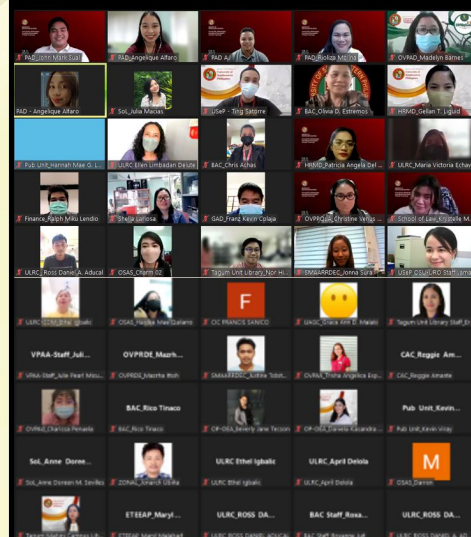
PAD_John Mark Gual
PAD_Angelique Alfaro
PAD_A
PAD_Riolaza Mo
OVPAD_Madelyn Barnes
PAD - Angelique Alfaro
SoL_Julia Macias
USeP - Ting Satorre
BAC_Olivia D. Estremos
HRMD_Gellan T. Liguid
Pub Unit_Hannah Mae G. L
ULRC_Ellen Umbadan Delute
BAC_Chris Achas
HRMD_Patricia Angela Del
ULRC_Maria Victoria Echav
Finance_Ralph Miku Lendio
Sheila Lalosa
GAD_Franz Kevin Colaja
OVPP_Christine Versus
School of Law_Kristelle M
ULRC_Ross Daniel A. Aducal
OSAS_Charm 02
Tagum Unit Library_Nor Hi
SMAARRDEC_Jonna Sura
USeP OSU-LRO Staff-Lima
ULRC_Ethel Igbalic
OSAS_Haydee Mae Gallano
OIC FRANCIS SANICO
UAGC_Grace Ann D. Matalo
Tagum Unit Library Staff_Er
VPAA-Staff_Juli...
VPAA-Staff_Julie Pearl Mou
OVPRDE_Mazrh...
OVPRDE_Mazrha Itoh
SMAARRDEC_Kithine Tobit
OVPAA_Trisha Angelica Esp
CAC_Reggie Am...
CAC_Reggie Amante
OVPAD_Charissa Penaela
BAC_Rico Tinaco
BAC_Rico Tinaco
OP-OSA_Beverly Jane Tecson
OP-OSA_Darwin Kassandra
Pub_Unit_Kevin...
Pub Unit_Kevin Vinay
SoL_Anne Doree...
SoL_Anne Doreen M. Sevilles
ZONAS_Jonarch Olivia
ULRC_Ethel Igbalic
ULRC Ethel Igbalic
ULRC_April Delola
ULRC_April Delola
M
OSAS_Damon
ETEEAP_Maryf...
ETEEAP_Maryf Mejabad
ULRC_ROSS DA...
ULRC_ROSS DANIEL ADUCAL
BAC_Staff_Roxa...
BAC Staff Roxanne Jul
ULRC_ROSS DA...
ULRC ROSS DANIEL A. ADU
Tagum Student Campus Lib